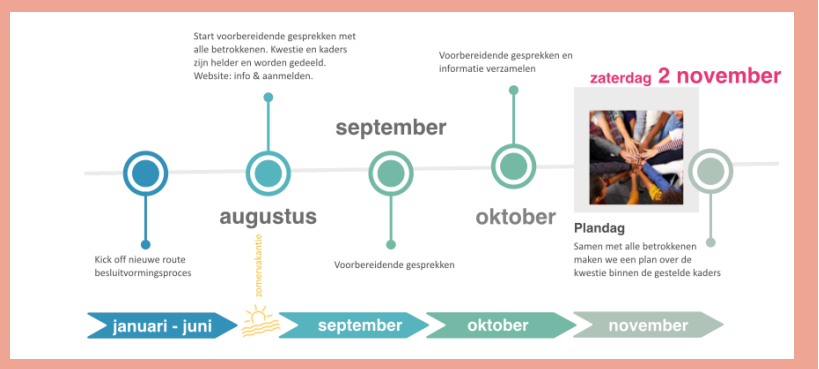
Start voorbereidende gesprekken met alle betrokkenen. Kwestie en kaders zijn helder en worden gedeeld. Website: info & aanmelden.

Voorbereidende gesprekken en informatie verzamelen

zaterdag 2 november

september

augustus

oktober

Plandag

Samen met alle betrokkenen maken we een plan over de kwestie binnen de gestelde kaders

Kick off nieuwe route besluitvormingsproces

zomervakantie

Voorbereidende gesprekken

januari - juni

september

oktober

november